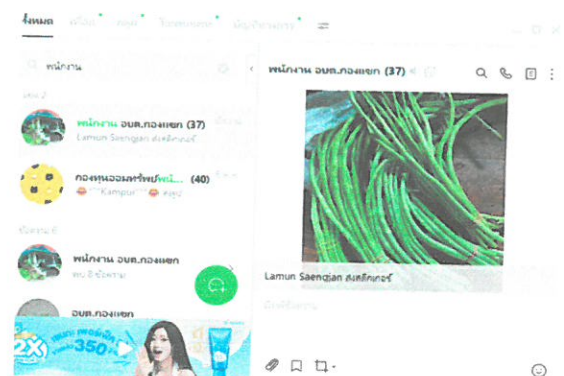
ทั้งหมด เพื่อน กลุ่ม โอเพนแชท บัญชีทางการ

พนักงาน

พนักงาน อบต.กองแซก (37)
Lamun Saengjan ส่งสติกเกอร์

กองทุนออมทรัพย์พนั... (40)
Kampui สรุป

พนักงาน อบต.กองแซก
ตอบ 8 ชั่วโมง

อบต.กองแซก

2X 350

พนักงาน อบต.กองแซก (37)

Lamun Saengjan ส่งสติกเกอร์